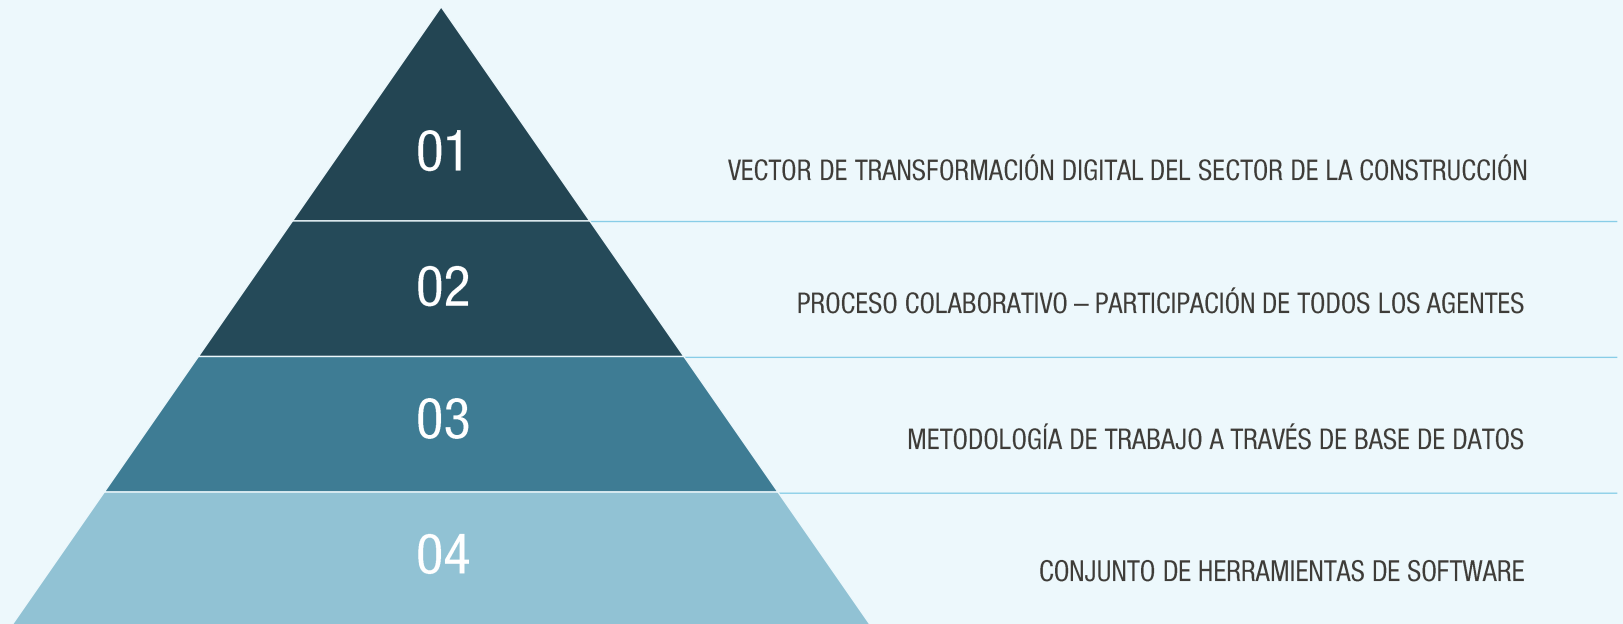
01

VECTOR DE TRANSFORMACIÓN DIGITAL DEL SECTOR DE LA CONSTRUCCIÓN

02

PROCESO COLABORATIVO – PARTICIPACIÓN DE TODOS LOS AGENTES

03

METODOLOGÍA DE TRABAJO A TRAVÉS DE BASE DE DATOS

04

CONJUNTO DE HERRAMIENTAS DE SOFTWARE